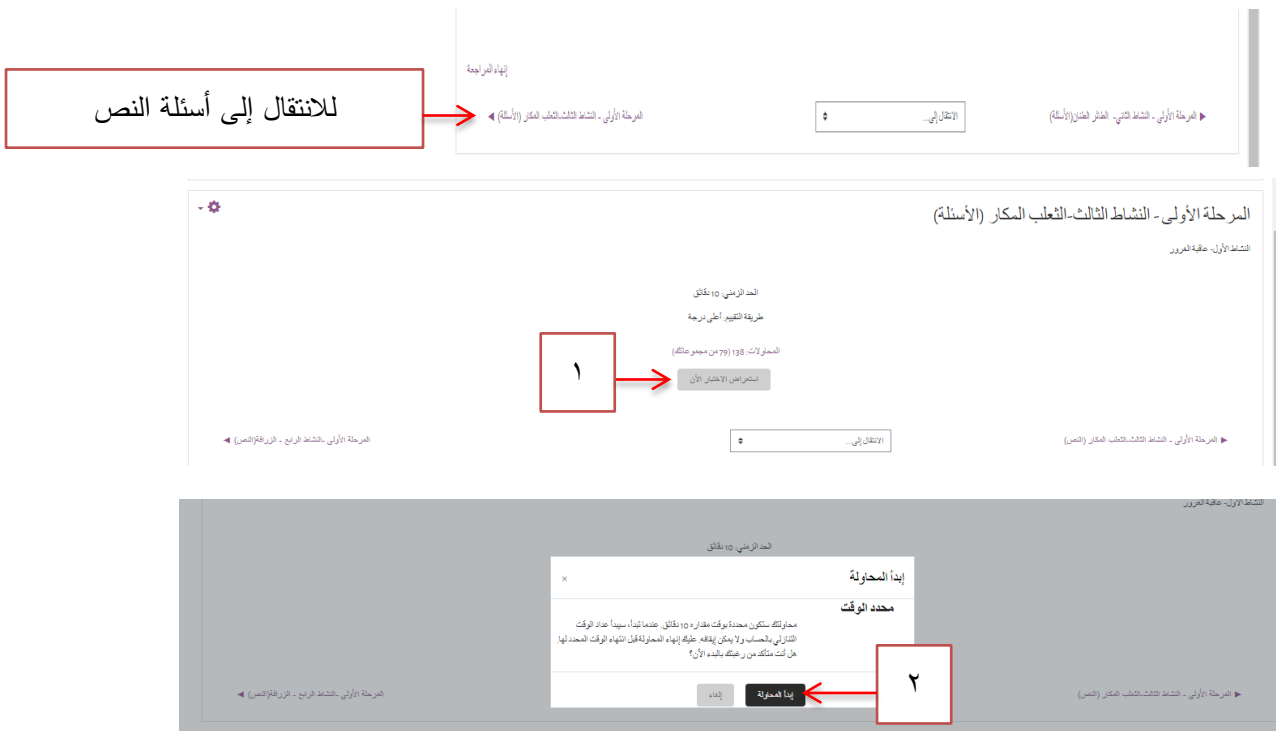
إنهاء المراجعة

للانتقال إلى أسئلة النص

◄ المرحلة الأولى - النشاط الثاني- الطائر الفنان(الأسئلة)

الانتقال إلى...

المرحلة الأولى - النشاط الثالث-الثعلب المكار (الأسئلة) ►

المرحلة الأولى - النشاط الثالث-الثعلب المكار (الأسئلة)

النشاط الأول- عاقبة الغرور

الحد الزمني: ١٥ دقائق

طريقة التقييم: أعلى درجة

المحاولات: 138 (79 من مجموعاتك)

١

استعراض الاختبار الآن

◄ المرحلة الأولى - النشاط الثالث-الثعلب المكار (النص)

الانتقال إلى...

المرحلة الأولى -النشاط الرابع - الزرافة(النص) ►

النشاط الأول- عاقبة الغرور

الحد الزمني: ١٥ دقائق

إبدأ المحاولة

×

محدد الوقت

محاولتك ستكون محددة بوقت مقداره ١٥ دقائق. عندما تبدأ، سيبدأ عداد الوقت التنازلي بالحساب ولا يمكن إيقافه. عليك إنهاء المحاولة قبل انتهاء الوقت المحدد لها. هل أنت متأكد من رغبتك بالبدء الآن؟

٢

إبدأ المحاولة

إلغاء

◄ المرحلة الأولى - النشاط الثالث-الثعلب المكار (النص)

المرحلة الأولى -النشاط الرابع - الزرافة(النص) ►